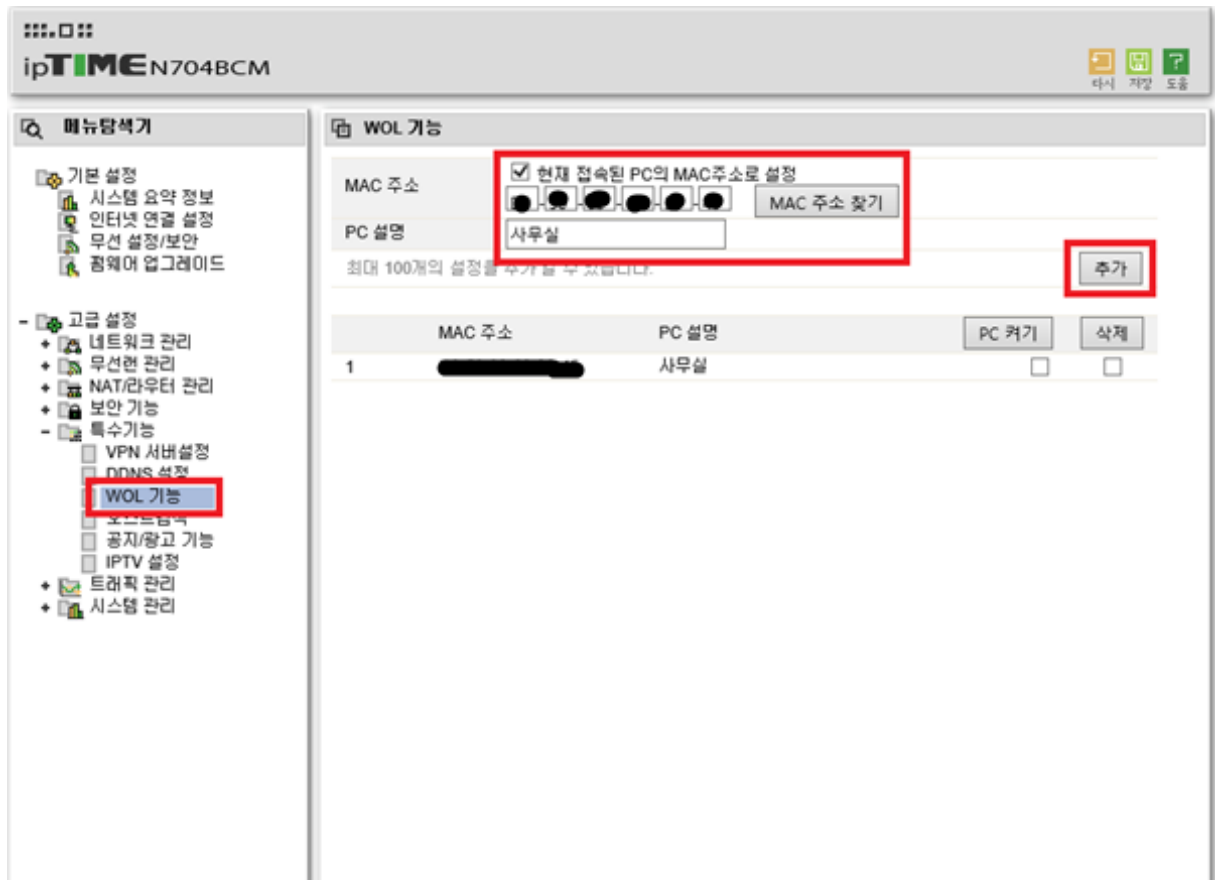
ipTIME N704BCM

다시 저장 도움

메뉴탐색기

기본 설정
시스템 요약 정보
인터넷 연결 설정
무선 설정/보안
펌웨어 업그레이드

- 고급 설정
+ 네트워크 관리
+ 무선랜 관리
+ NAT/라우터 관리
+ 보안 기능
- 특수기능
VPN 서버설정
DDNS 설정
WOL 기능
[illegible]
공지/광고 기능
IPTV 설정
+ 트래픽 관리
+ 시스템 관리

WOL 기능

MAC 주소 ☑ 현재 접속된 PC의 MAC주소로 설정
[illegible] MAC 주소 찾기
PC 설명 사무실
최대 100개의 설정을 추가할 수 있습니다.
추가

| | MAC 주소 | PC 설명 | PC 켜기 | 삭제 |
|---|---|---|---|---|
| 1 | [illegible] | 사무실 | ☐ | ☐ |